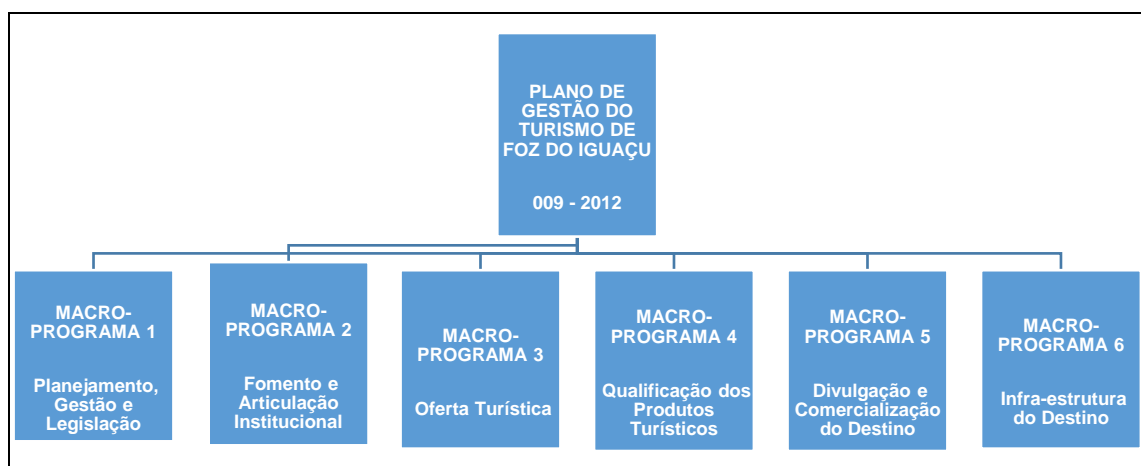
PLANO DE GESTÃO DO TURISMO DE FOZ DO IGUAÇU

009 - 2012

MACRO-PROGRAMA 1

Planejamento, Gestão e Legislação

MACRO-PROGRAMA 2

Fomento e Articulação Institucional

MACRO-PROGRAMA 3

Oferta Turística

MACRO-PROGRAMA 4

Qualificação dos Produtos Turísticos

MACRO-PROGRAMA 5

Divulgação e Comercialização do Destino

MACRO-PROGRAMA 6

Infra-estrutura do Destino